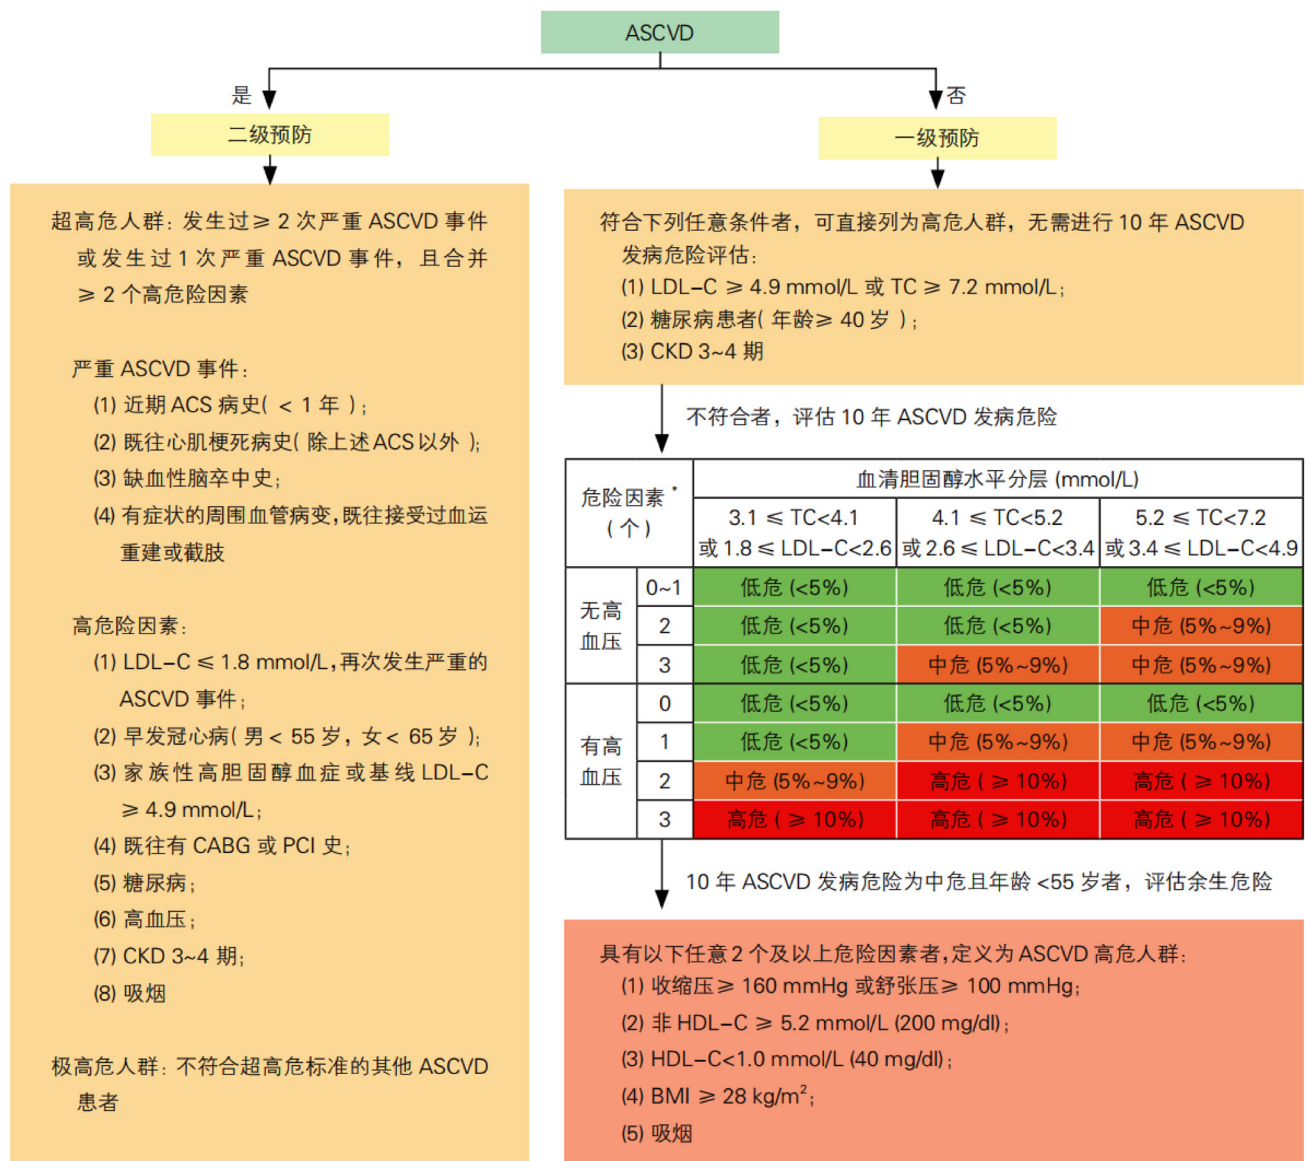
ASCVD

是

二级预防

否

一级预防

超高危人群：发生过≥ 2 次严重 ASCVD 事件或发生过 1 次严重 ASCVD 事件，且合并≥ 2 个高危险因素

严重 ASCVD 事件：
(1) 近期 ACS 病史( ＜ 1 年 )；
(2) 既往心肌梗死病史( 除上述ACS以外 )；
(3) 缺血性脑卒中史；
(4) 有症状的周围血管病变，既往接受过血运重建或截肢

高危险因素：
(1) LDL-C ≤ 1.8 mmol/L，再次发生严重的 ASCVD 事件；
(2) 早发冠心病( 男＜ 55 岁，女＜ 65 岁 )；
(3) 家族性高胆固醇血症或基线 LDL-C ≥ 4.9 mmol/L；
(4) 既往有 CABG 或 PCI 史；
(5) 糖尿病；
(6) 高血压；
(7) CKD 3~4 期；
(8) 吸烟

极高危人群：不符合超高危标准的其他 ASCVD 患者

符合下列任意条件者，可直接列为高危人群，无需进行 10 年 ASCVD 发病危险评估：
(1) LDL-C ≥ 4.9 mmol/L 或 TC ≥ 7.2 mmol/L；
(2) 糖尿病患者( 年龄≥ 40 岁 )；
(3) CKD 3~4 期

不符合者，评估 10 年 ASCVD 发病危险

| 危险因素 *（个） | | 血清胆固醇水平分层 (mmol/L) | | |
|---|---|---|---|---|
| | | 3.1 ≤ TC<4.1 或 1.8 ≤ LDL-C<2.6 | 4.1 ≤ TC<5.2 或 2.6 ≤ LDL-C<3.4 | 5.2 ≤ TC<7.2 或 3.4 ≤ LDL-C<4.9 |
| 无高血压 | 0~1 | 低危 (<5%) | 低危 (<5%) | 低危 (<5%) |
| | 2 | 低危 (<5%) | 低危 (<5%) | 中危 (5%~9%) |
| | 3 | 低危 (<5%) | 中危 (5%~9%) | 中危 (5%~9%) |
| 有高血压 | 0 | 低危 (<5%) | 低危 (<5%) | 低危 (<5%) |
| | 1 | 低危 (<5%) | 中危 (5%~9%) | 中危 (5%~9%) |
| | 2 | 中危 (5%~9%) | 高危 ( ≥ 10%) | 高危 ( ≥ 10%) |
| | 3 | 高危 ( ≥ 10%) | 高危 ( ≥ 10%) | 高危 ( ≥ 10%) |

10 年 ASCVD 发病危险为中危且年龄 <55 岁者，评估余生危险

具有以下任意 2 个及以上危险因素者，定义为 ASCVD 高危人群：
(1) 收缩压≥ 160 mmHg 或舒张压≥ 100 mmHg；
(2) 非 HDL-C ≥ 5.2 mmol/L (200 mg/dl)；
(3) HDL-C<1.0 mmol/L (40 mg/dl)；
(4) BMI ≥ 28 kg/m$^2$；
(5) 吸烟